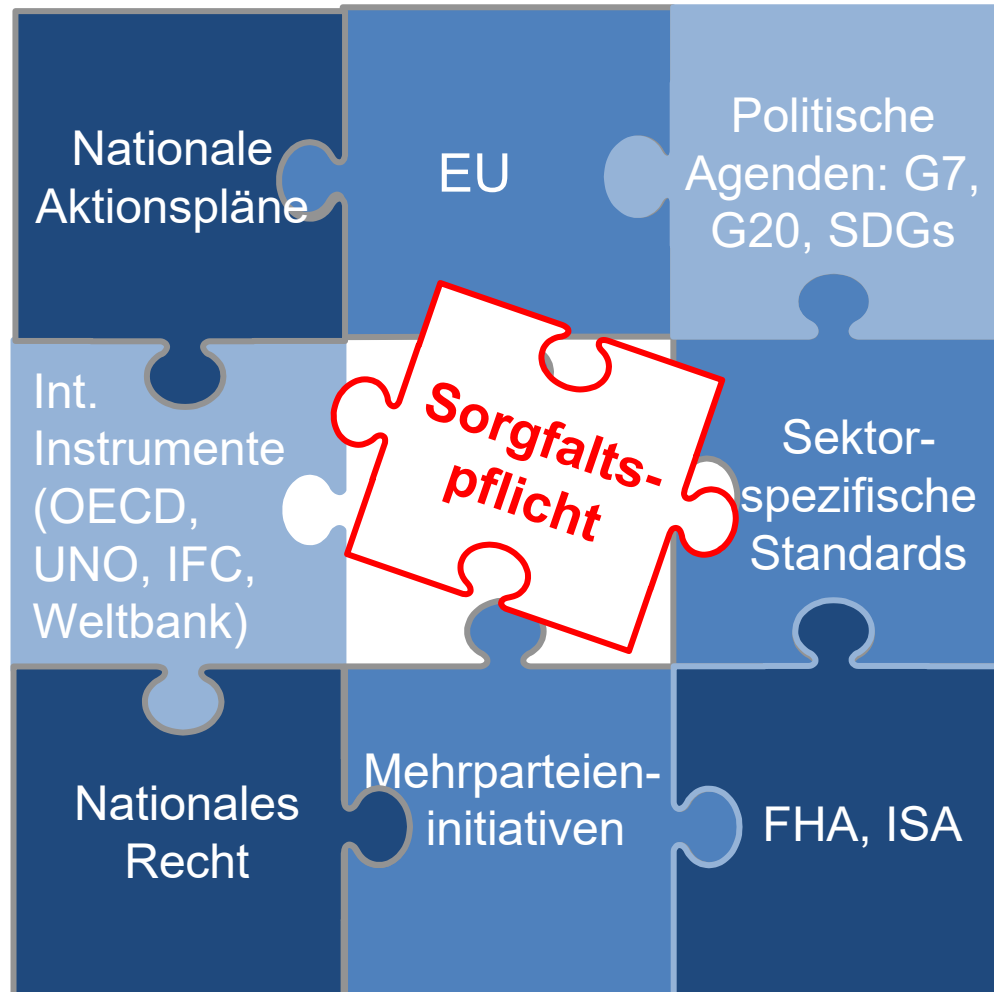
Nationale Aktionspläne

EU

Politische Agenden: G7, G20, SDGs

Int. Instrumente (OECD, UNO, IFC, Weltbank)

Sorgfaltspflicht

Sektorspezifische Standards

Nationales Recht

Mehrparteieninitiativen

FHA, ISA